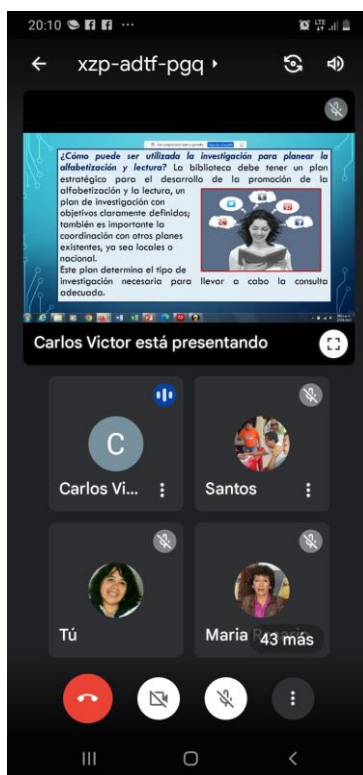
20:10

xzp-adtf-pgq

¿Cómo puede ser utilizada la investigación para planear la alfabetización y lectura? La biblioteca debe tener un plan estratégico para el desarrollo de la promoción de la alfabetización y la lectura, un plan de investigación con objetivos claramente definidos; también es importante la coordinación con otros planes existentes, ya sea locales o nacional.
Este plan determina el tipo de investigación necesaria para llevar a cabo la consulta adecuada.

Carlos Victor está presentando

C

Carlos Vi...

Santos

Tú

Maria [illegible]

43 más